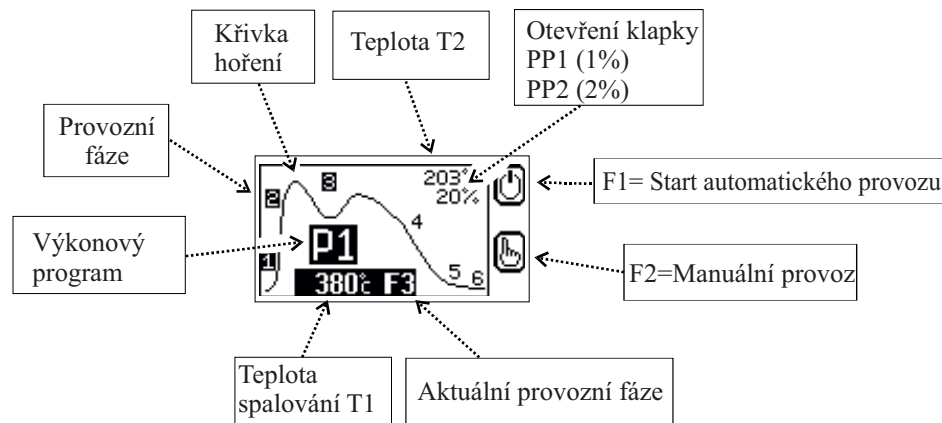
Křivka hoření

Teplota T2

Otevření klapky
PP1 (1%)
PP2 (2%)

Provozní fáze

203°
20%

3

2

4

1

P1

5

6

380°c F3

F1= Start automatického provozu

Výkonový program

F2=Manuální provoz

Teplota spalování T1

Aktuální provozní fáze